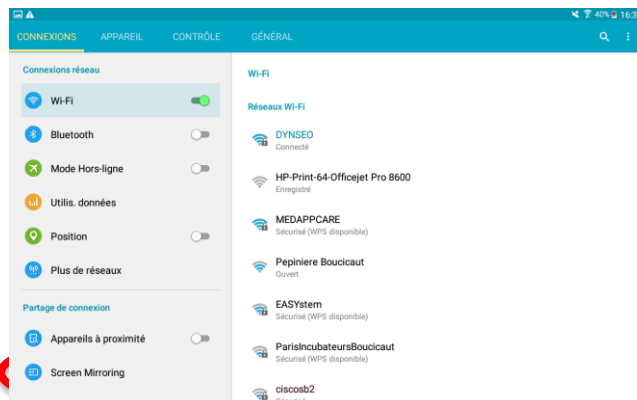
40% 16:3

CONNEXIONS APPAREIL CONTRÔLE GÉNÉRAL

Connexions réseau

Wi-Fi

Bluetooth

Mode Hors-ligne

Utilis. données

Position

Plus de réseaux

Partage de connexion

Appareils à proximité

Screen Mirroring

Wi-Fi

Réseaux Wi-Fi

DYNSEO
Connecté

HP-Print-64-Officejet Pro 8600
Enregistré

MEDAPPCARE
Sécurisé (WPS disponible)

Pepiniere Boucicaut
Ouvert

EASYstem
Sécurisé (WPS disponible)

ParisIncubateursBoucicaut
Sécurisé (WPS disponible)

ciscosb2
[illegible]